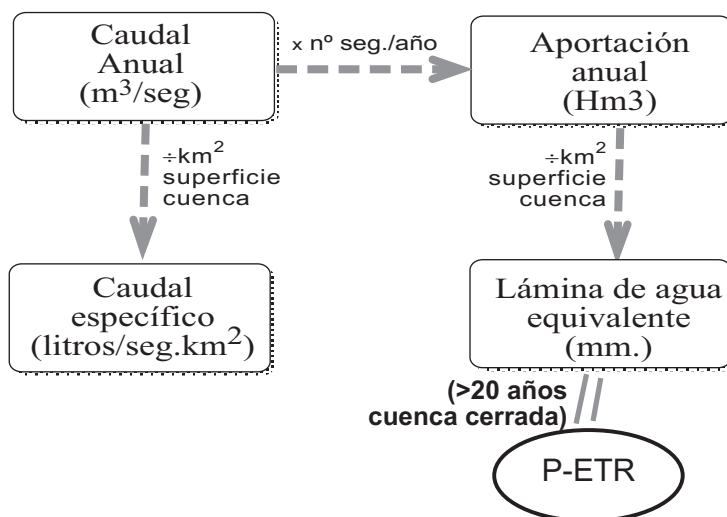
Caudal Anual ($m^3$/seg)

x nº seg./año

Aportación anual (Hm3)

÷$km^2$ superficie cuenca

÷$km^2$ superficie cuenca

Caudal específico (litros/seg.$km^2$)

Lámina de agua equivalente (mm.)

(>20 años cuenca cerrada)

P-ETR